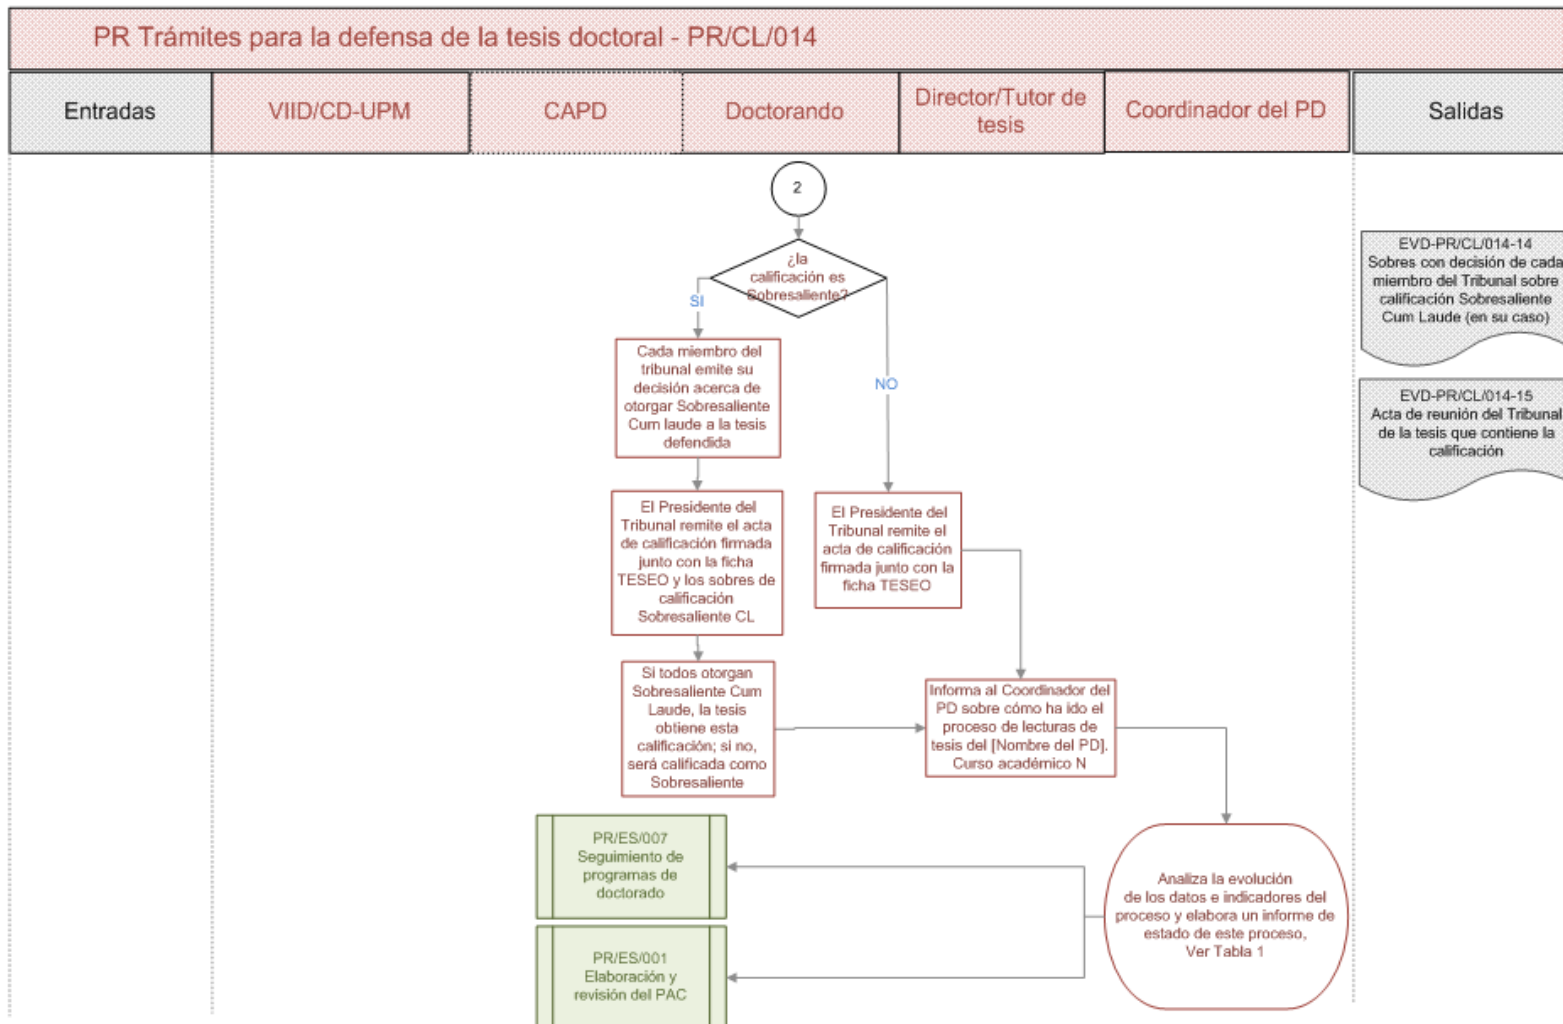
PR Trámites para la defensa de la tesis doctoral - PR/CL/014

| Entradas | VIID/CD-UPM | CAPD | Doctorando | Director/Tutor de tesis | Coordinador del PD | Salidas |
|---|---|---|---|---|---|---|

2

¿la calificación es Sobresaliente?

SI

NO

Cada miembro del tribunal emite su decisión acerca de otorgar Sobresaliente Cum laude a la tesis defendida

El Presidente del Tribunal remite el acta de calificación firmada junto con la ficha TESEO y los sobres de calificación Sobresaliente CL

El Presidente del Tribunal remite el acta de calificación firmada junto con la ficha TESEO

Si todos otorgan Sobresaliente Cum Laude, la tesis obtiene esta calificación; si no, será calificada como Sobresaliente

Informa al Coordinador del PD sobre cómo ha ido el proceso de lecturas de tesis del [Nombre del PD]. Curso académico N

PR/ES/007
Seguimiento de programas de doctorado

PR/ES/001
Elaboración y revisión del PAC

Analiza la evolución de los datos e indicadores del proceso y elabora un informe de estado de este proceso, Ver Tabla 1

EVD-PR/CL/014-14
Sobres con decisión de cada miembro del Tribunal sobre calificación Sobresaliente Cum Laude (en su caso)

EVD-PR/CL/014-15
Acta de reunión del Tribunal de la tesis que contiene la calificación